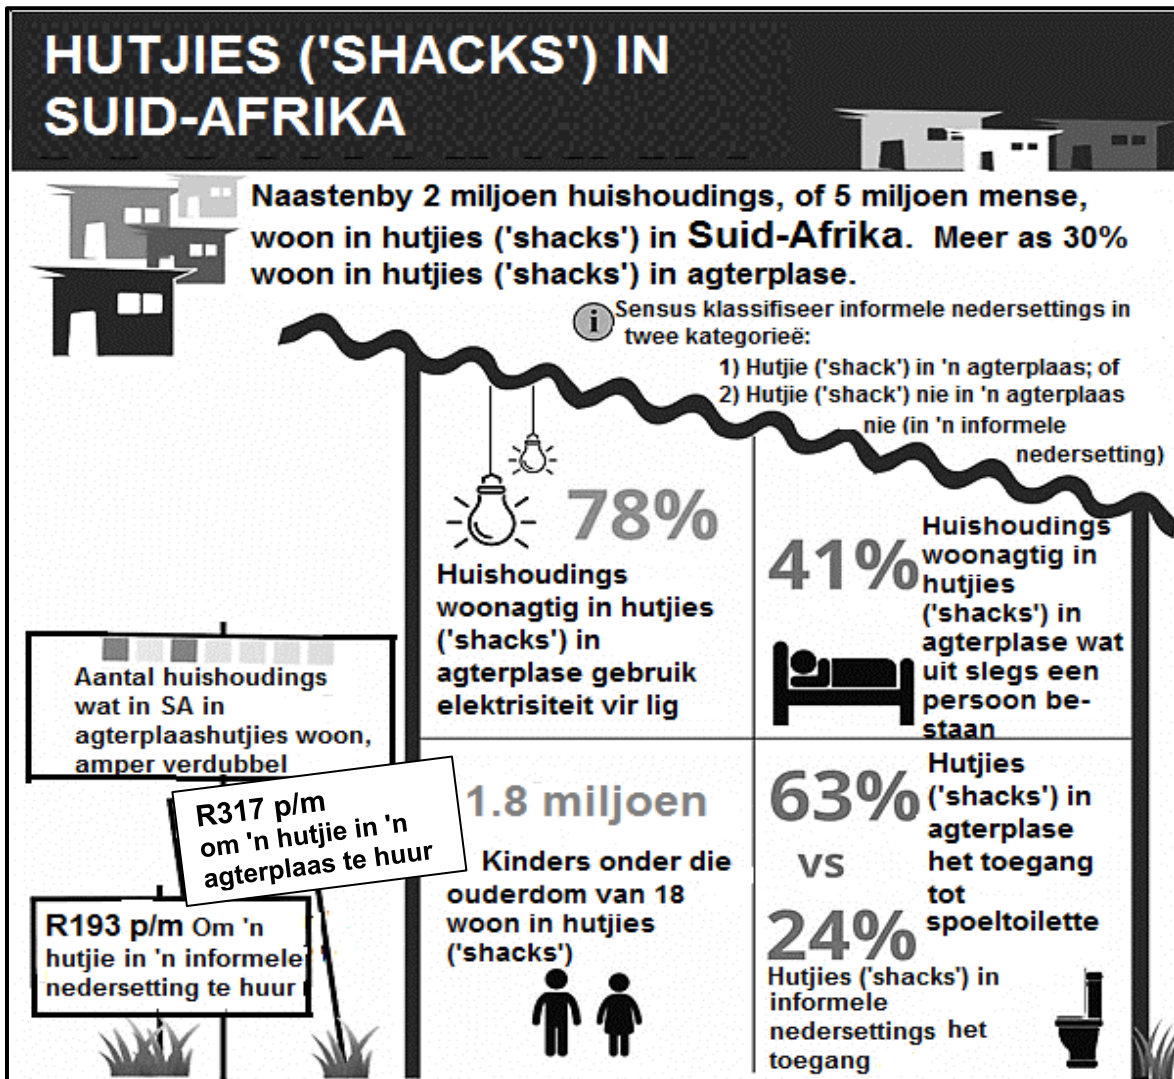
HUTJIES ('SHACKS') IN SUID-AFRIKA

Naastenby 2 miljoen huishoudings, of 5 miljoen mense, woon in hutjies ('shacks') in Suid-Afrika. Meer as 30% woon in hutjies ('shacks') in agterplase.

Sensus klassifiseer informele nedersettings in twee kategorieë:
1) Hutjie ('shack') in 'n agterplaas; of
2) Hutjie ('shack') nie in 'n agterplaas nie (in 'n informele nedersetting)

78%
Huishoudings woonagtig in hutjies ('shacks') in agterplase gebruik elektrisiteit vir lig

41%
Huishoudings woonagtig in hutjies ('shacks') in agterplase wat uit slegs een persoon bestaan

Aantal huishoudings wat in SA in agterplaashutjies woon, amper verdubbel

R317 p/m om 'n hutjie in 'n agterplaas te huur

R193 p/m Om 'n hutjie in 'n informele nedersetting te huur

1.8 miljoen
Kinders onder die ouderdom van 18 woon in hutjies ('shacks')

63%
Hutjies ('shacks') in agterplase het toegang tot spoeltoilette
VS
24%
Hutjies ('shacks') in informele nedersettings het toegang